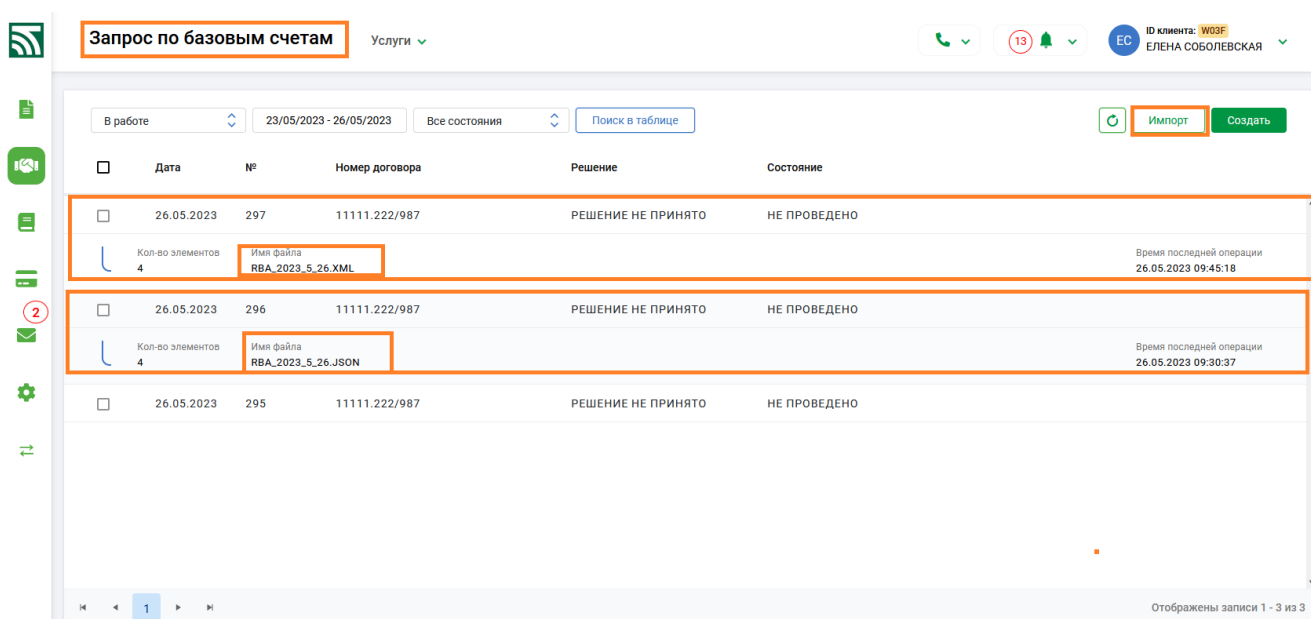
Запрос по базовым счетам

Услуги

13

EC ID клиента: W03F
ЕЛЕНА СОБОЛЕВСКАЯ

2

В работе

23/05/2023 - 26/05/2023

Все состояния

Поиск в таблице

Импорт

Создать

| | Дата | № | Номер договора | Решение | Состояние |
|---|---|---|---|---|---|
| | 26.05.2023 | 297 | 11111.222/987 | РЕШЕНИЕ НЕ ПРИНЯТО | НЕ ПРОВЕДЕНО |

Кол-во элементов
4

Имя файла
RBA_2023_5_26.XML

Время последней операции
26.05.2023 09:45:18

| | Дата | № | Номер договора | Решение | Состояние |
|---|---|---|---|---|---|
| | 26.05.2023 | 296 | 11111.222/987 | РЕШЕНИЕ НЕ ПРИНЯТО | НЕ ПРОВЕДЕНО |

Кол-во элементов
4

Имя файла
RBA_2023_5_26.JSON

Время последней операции
26.05.2023 09:30:37

| | Дата | № | Номер договора | Решение | Состояние |
|---|---|---|---|---|---|
| | 26.05.2023 | 295 | 11111.222/987 | РЕШЕНИЕ НЕ ПРИНЯТО | НЕ ПРОВЕДЕНО |

1

Отображены записи 1 - 3 из 3